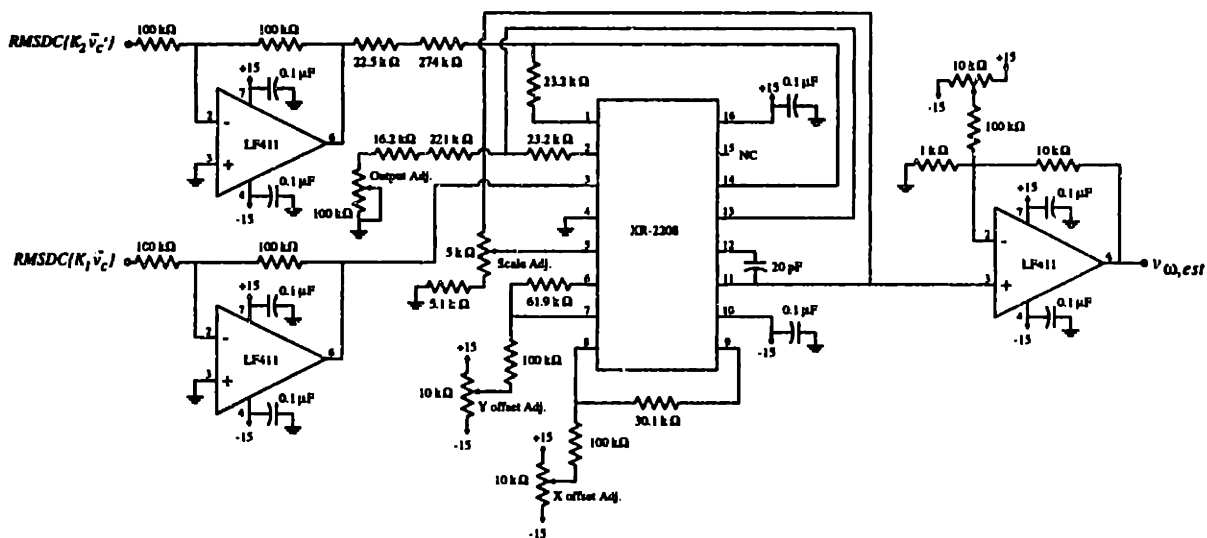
$RMSDC(K_2\bar{v}_c')$
100 kΩ
100 kΩ
22.5 kΩ
274 kΩ
23.3 kΩ
+15
0.1 µF
+15
0.1 µF
7
2
-
6
3
+
LF411
4
0.1 µF
-15
16.2 kΩ
221 kΩ
23.2 kΩ
Output Adj.
100 kΩ
1
2
3
4
5
6
7
8
16
15 NC
14
13
12
11
10
9
XR-2208
5 kΩ
Scale Adj.
5.1 kΩ
61.9 kΩ
20 pF
0.1 µF
-15
$RMSDC(K_1\bar{v}_c)$
100 kΩ
100 kΩ
+15
0.1 µF
7
2
-
6
3
+
LF411
4
0.1 µF
-15
+15
10 kΩ
Y offset Adj.
-15
100 kΩ
30.1 kΩ
+15
10 kΩ
X offset Adj.
-15
100 kΩ
10 kΩ
+15
-15
100 kΩ
1 kΩ
10 kΩ
+15
0.1 µF
7
2
-
6
3
+
LF411
4
0.1 µF
-15
$v_{\omega,est}$